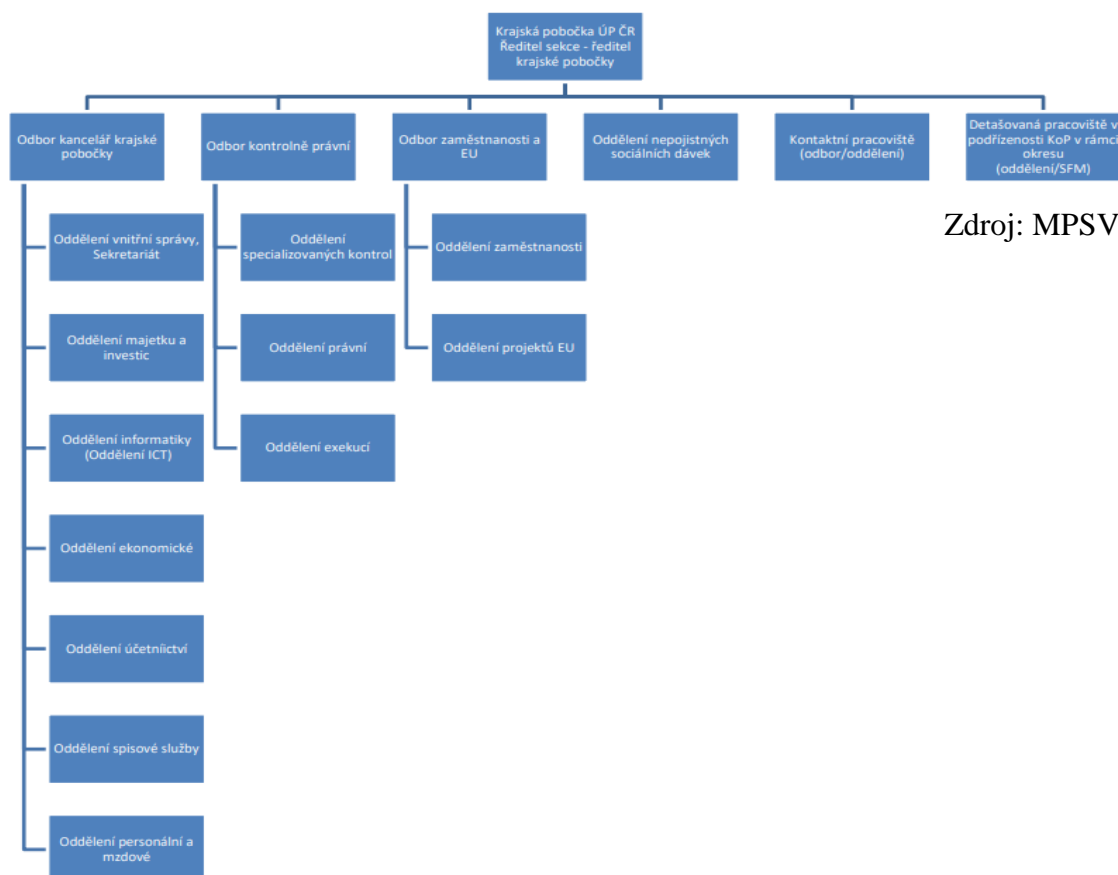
Krajská pobočka ÚP ČR Ředitel sekce - ředitel krajské pobočky

Odbor kancelář krajské pobočky

Odbor kontrolně právní

Odbor zaměstnanosti a EU

Oddělení nepojistných sociálních dávek

Kontaktní pracoviště (odbor/oddělení)

Detašovaná pracoviště v podřízenosti KoP v rámci okresu (oddělení/SFM)

Zdroj: MPSV

Oddělení vnitřní správy, Sekretariát

Oddělení majetku a investic

Oddělení informatiky (Oddělení ICT)

Oddělení ekonomické

Oddělení účetniictví

Oddělení spisové služby

Oddělení personální a mzdové

Oddělení specializovaných kontrol

Oddělení právní

Oddělení exekucí

Oddělení zaměstnanosti

Oddělení projektů EU